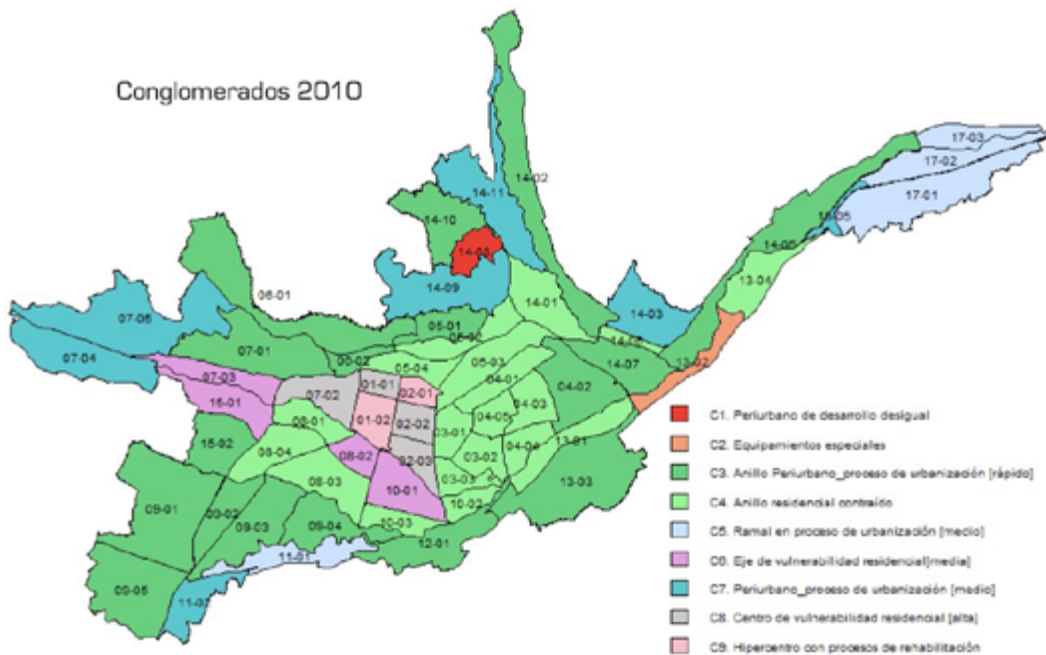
Conglomerados 2010

17-03
17-02
17-01
14-02
14-11
14-10
14-08
14-09
14-05
14-05
13-04
14-01
14-03
14-12
14-07
13-02
06-01
07-06
07-04
07-01
05-01
05-02
06-02
05-04
05-03
04-01
04-02
07-03
07-02
01-01
02-01
15-01
01-02
02-02
04-05
04-03
08-01
03-01
15-02
08-04
08-02
02-03
03-02
04-04
13-01
08-03
10-01
03-03
13-03
09-01
09-02
09-03
09-04
10-03
10-02
12-01
11-01
09-05
11-02

C1. Periurbano de desarrollo desigual
C2. Equipamientos especiales
C3. Anillo Periurbano_proceso de urbanización [rápido]
C4. Anillo residencial contraído
C5. Ramal en proceso de urbanización [medio]
C6. Eje de vulnerabilidad residencial[media]
C7. Periurbano_proceso de urbanización [medio]
C8. Centro de vulnerabilidad residencial [alta]
C9. Hipercentro con procesos de rehabilitación